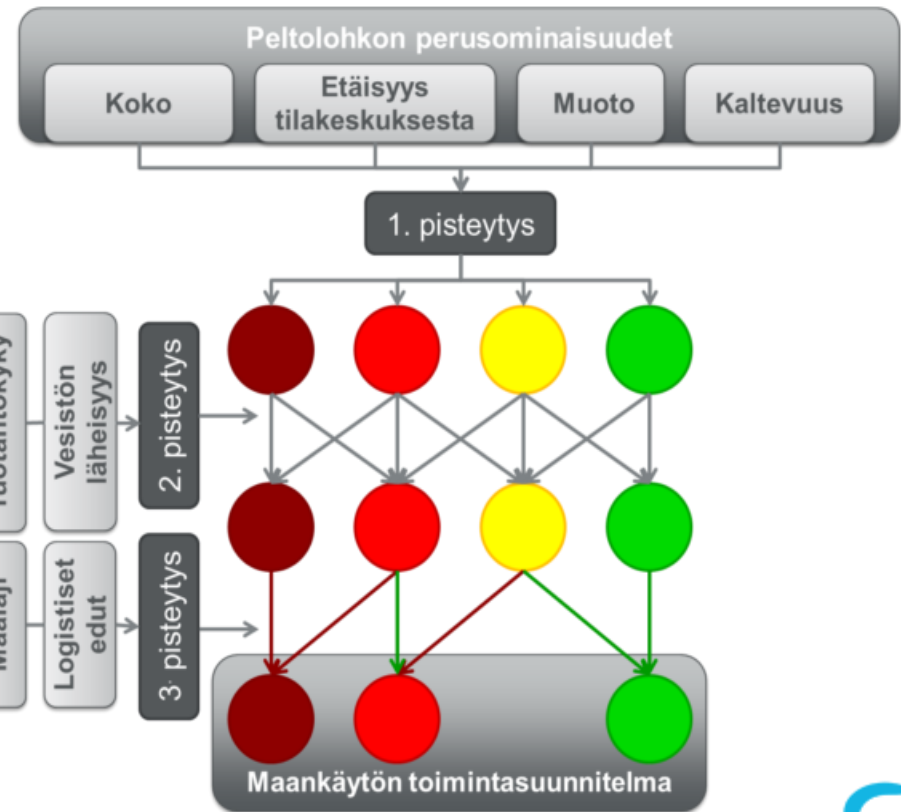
Peltolohkon perusominaisuudet

Koko

Etäisyys tilakeskuksesta

Muoto

Kaltevuus

1. pisteytys

Tuotantokyky

Vesistön läheisyys

2. pisteytys

Maalaji

Logistiset edut

3. pisteytys

Maankäytön toimintasuunnitelma